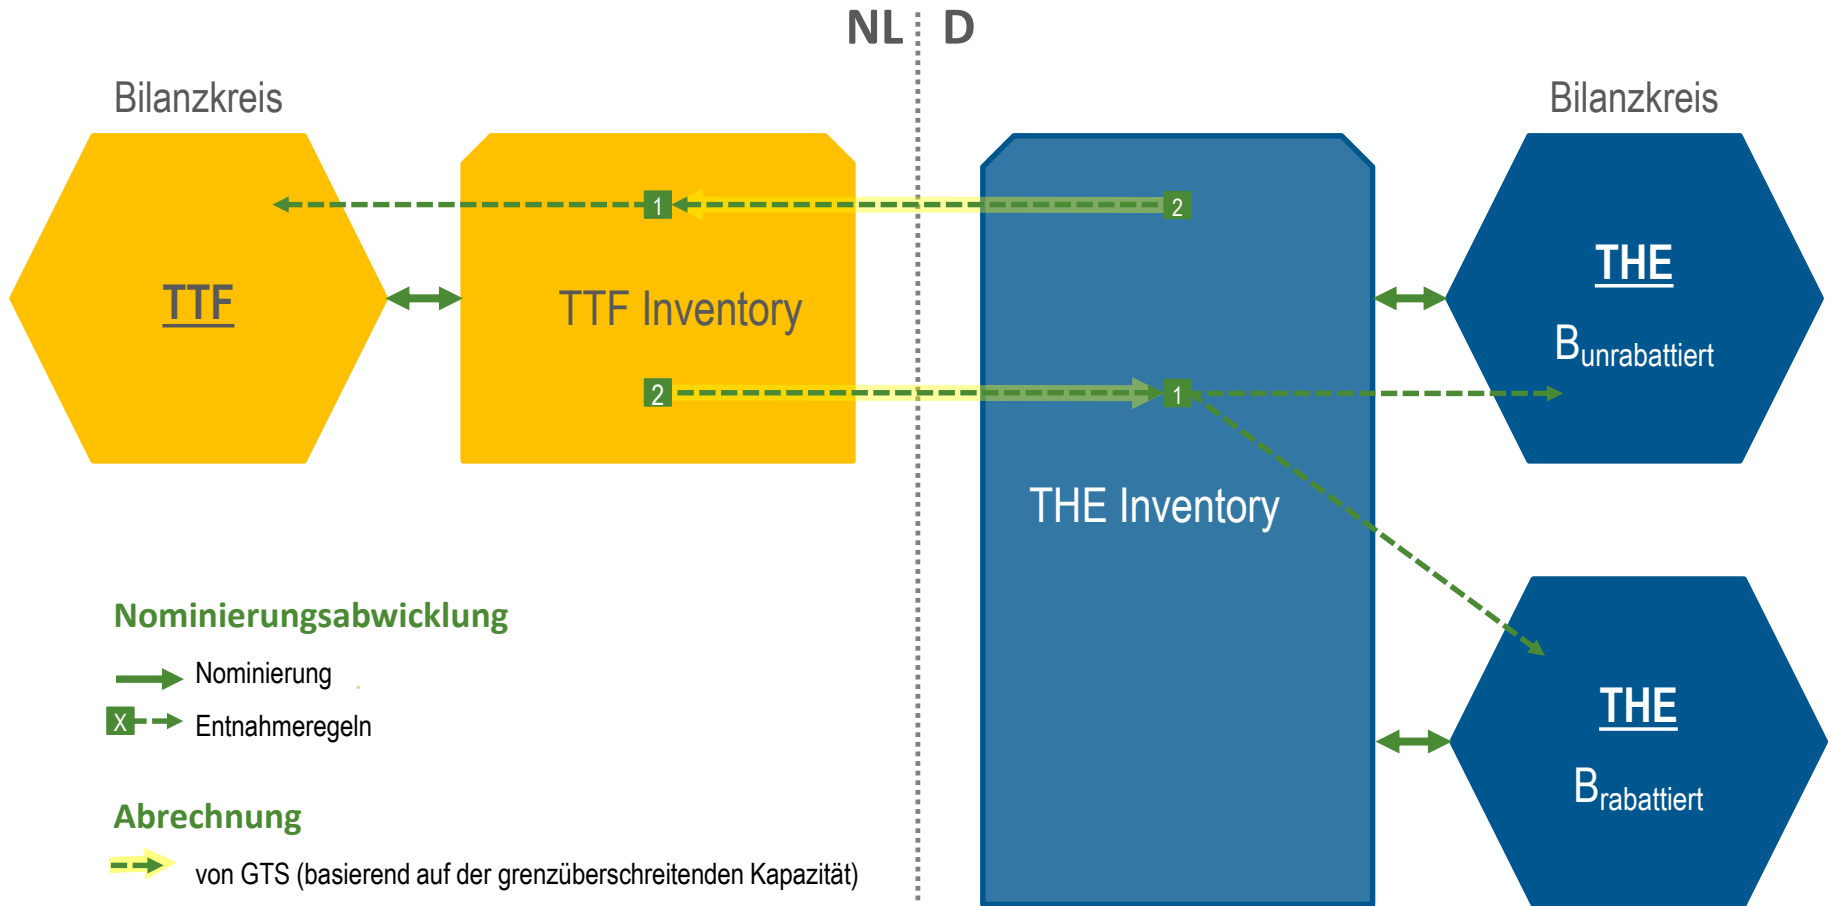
NL D

Bilanzkreis

Bilanzkreis

TTF

1

2

TTF Inventory

2

1

THE

$B_{unrabattiert}$

THE Inventory

THE

$B_{rabattiert}$

Nominierungsabwicklung

Nominierung

X Entnahmeregeln

Abrechnung

von GTS (basierend auf der grenzüberschreitenden Kapazität)